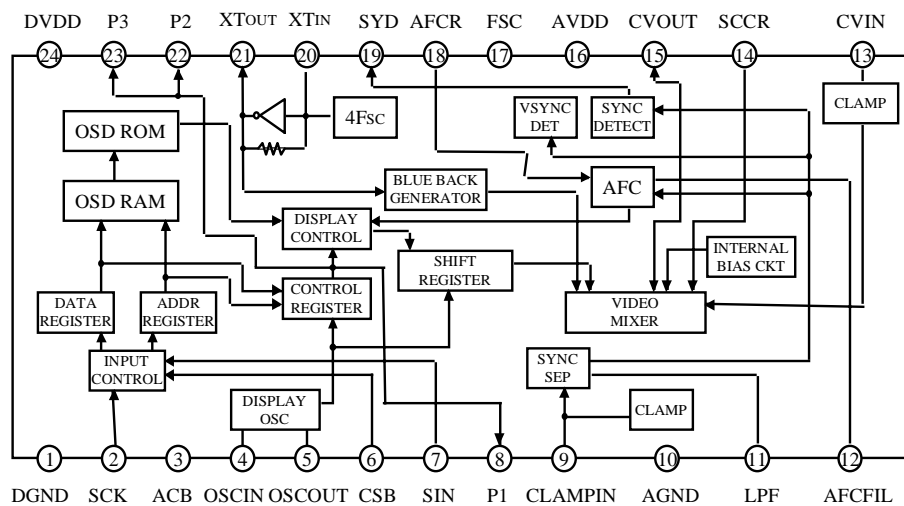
DVDD P3 P2 XTOUT XTIN SYD AFCR FSC AVDD CVOUT SCCR CVIN

24 23 22 21 20 19 18 17 16 15 14 13

OSD ROM

4FSC

VSYNC DET

SYNC DETECT

CLAMP

OSD RAM

BLUE BACK GENERATOR

AFC

DISPLAY CONTROL

SHIFT REGISTER

INTERNAL BIAS CKT

DATA REGISTER

ADDR REGISTER

CONTROL REGISTER

VIDEO MIXER

INPUT CONTROL

SYNC SEP

DISPLAY OSC

CLAMP

1 2 3 4 5 6 7 8 9 10 11 12

DGND SCK ACB OSCIN OSCOUT CSB SIN P1 CLAMPIN AGND LPF AFCFIL